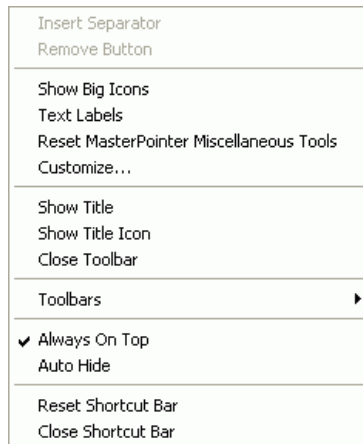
Insert Separator
Remove Button

Show Big Icons
Text Labels
Reset MasterPointer Miscellaneous Tools
Customize...

Show Title
Show Title Icon
Close Toolbar

Toolbars

✔ Always On Top
Auto Hide

Reset Shortcut Bar
Close Shortcut Bar